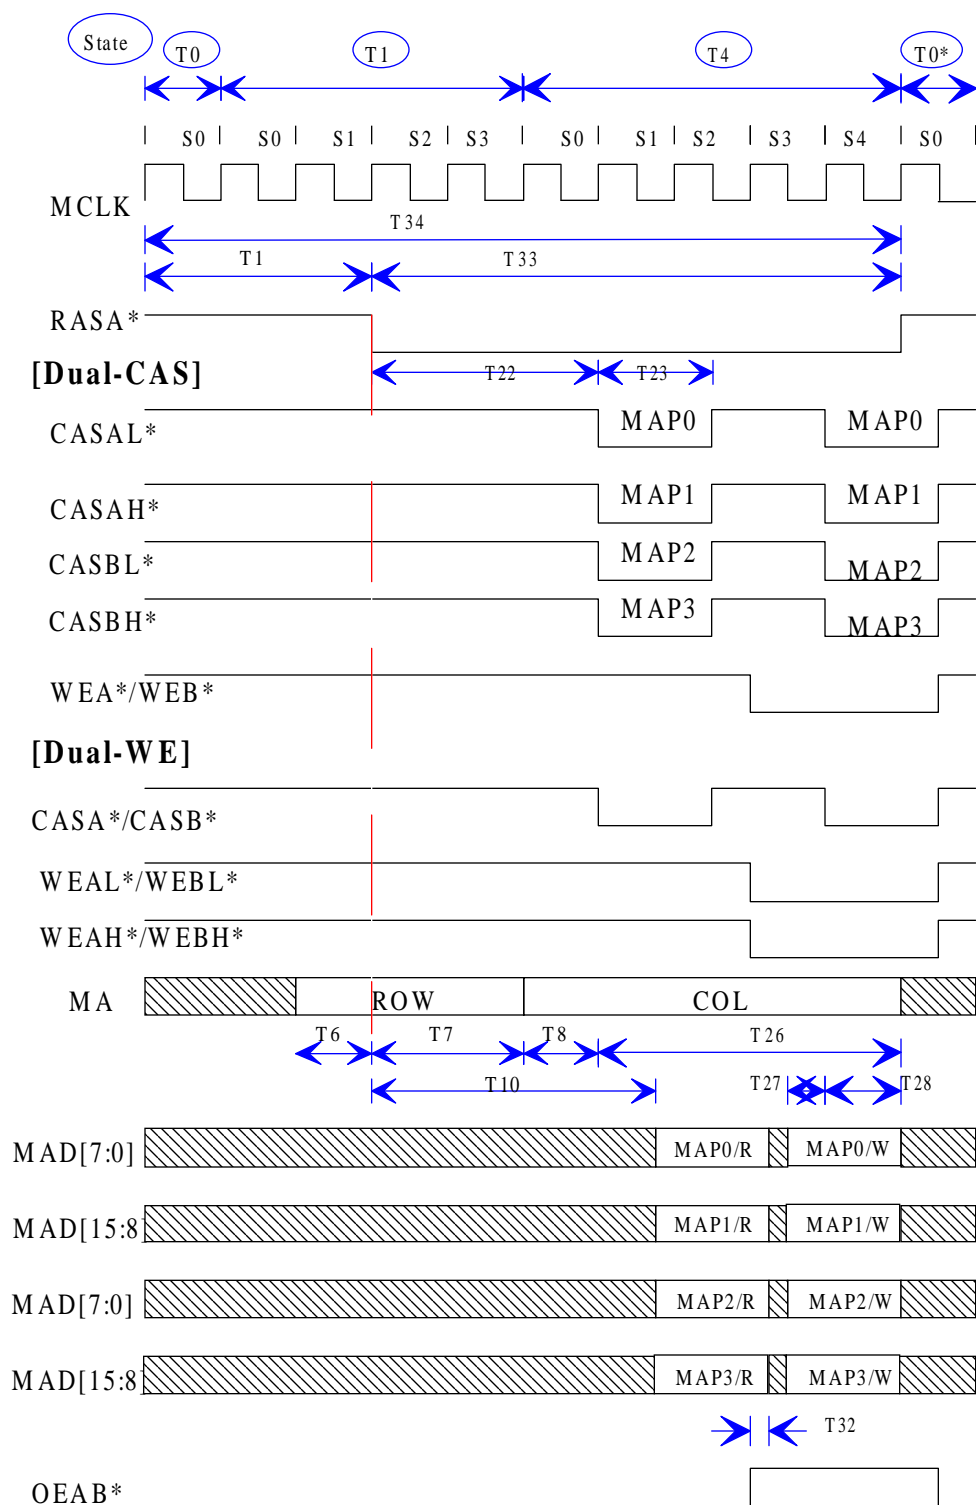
State T0 T1 T4 T0*

S0 S0 S1 S2 S3 S0 S1 S2 S3 S4 S0

MCLK

T34

T1 T33

RASA*

[Dual-CAS]

T22 T23

CASAL* MAP0 MAP0

CASAH* MAP1 MAP1

CASBL* MAP2 MAP2

CASBH* MAP3 MAP3

WEA*/WEB*

[Dual-WE]

CASA*/CASB*

WEAL*/WEBL*

WEAH*/WEBH*

MA ROW COL

T6 T7 T8 T26

T10 T27 T28

MAD[7:0] MAP0/R MAP0/W

MAD[15:8 MAP1/R MAP1/W

MAD[7:0] MAP2/R MAP2/W

MAD[15:8 MAP3/R MAP3/W

T32

OEAB*